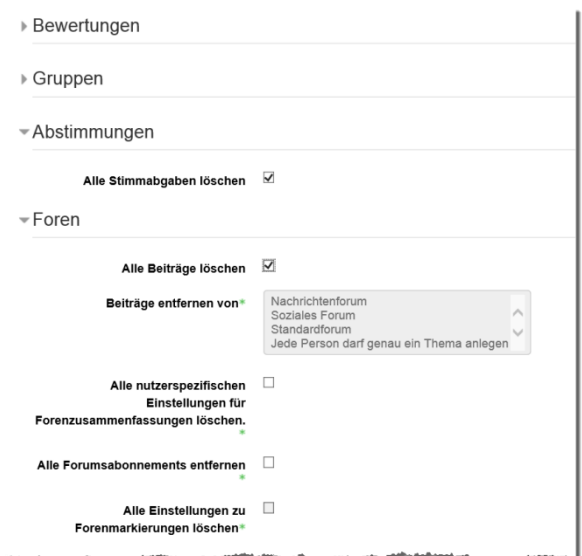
Bewertungen

Gruppen

Abstimmungen

Alle Stimmabgaben löschen

Foren

Alle Beiträge löschen

Beiträge entfernen von*

Nachrichtenforum
Soziales Forum
Standardforum
Jede Person darf genau ein Thema anlegen

Alle nutzerspezifischen Einstellungen für Forenzusammenfassungen löschen.*

Alle Forumsabonnements entfernen*

Alle Einstellungen zu Forenmarkierungen löschen*